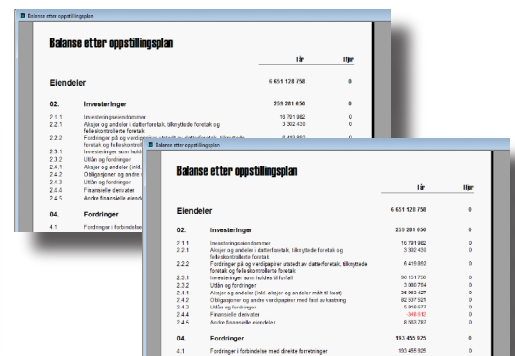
Balanse etter oppstillingsplan

Balanse etter oppstillingsplan

| | | I år | I fjor |
|---|---|---|---|
| Eiendeler | | 6 651 128 750 | 0 |
| 02. | Investeringer | 259 201 650 | 0 |
| 2.1.1 | Investeringseiendommer | 16 791 982 | 0 |
| 2.2.1 | Aksjer og andeler i datterforetak, tilknyttede foretak og felleskontrollerte foretak | 3 302 430 | 0 |
| 2.2.2 | Fordringer på og verdipapirer utstedt av datterforetak, tilknyttede foretak og felleskontrollerte foretak | 6 419 862 | 0 |
| 2.3.1 | Investeringer som holdes til forfall | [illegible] | 0 |
| 2.3.2 | Utlån og fordringer | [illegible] | 0 |
| 2.4.1 | Aksjer og andeler (inkl. aksjer og andeler målt til kost) | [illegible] | 0 |
| 2.4.2 | Obligasjoner og andre verdipapirer med fast avkastning | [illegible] | 0 |
| 2.4.3 | Utlån og fordringer | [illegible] | 0 |
| 2.4.4 | Finansielle derivater | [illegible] | 0 |
| 2.4.5 | Andre finansielle eiendeler | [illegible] | 0 |
| 04. | Fordringer | 193 455 925 | 0 |
| 4.1 | Fordringer i forbindelse med direkte forretninger | 193 455 925 | 0 |

Balanse etter oppstillingsplan

| | | I år | I fjor |
|---|---|---|---|
| Eiendeler | | 6 651 128 750 | 0 |
| 02. | Investeringer | 259 201 650 | 0 |
| 2.1.1 | Investeringseiendommer | 16 791 982 | 0 |
| 2.2.1 | Aksjer og andeler i datterforetak, tilknyttede foretak og felleskontrollerte foretak | 3 302 430 | 0 |
| 2.2.2 | Fordringer på og verdipapirer utstedt av datterforetak, tilknyttede foretak og felleskontrollerte foretak | 6 419 862 | 0 |
| 2.3.1 | Investeringer som holdes til forfall | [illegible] | 0 |
| 2.3.2 | Utlån og fordringer | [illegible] | 0 |
| 2.4.1 | Aksjer og andeler | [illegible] | 0 |
| 2.4.2 | Obligasjoner og andre verdipapirer | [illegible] | 0 |
| 2.4.3 | Utlån og fordringer | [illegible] | 0 |
| 2.4.4 | Finansielle derivater | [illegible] | 0 |
| 2.4.5 | Andre finansielle eiendeler | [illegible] | 0 |
| 04. | Fordringer | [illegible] | 0 |
| 4.1 | Fordringer i forbindelse med direkte forretninger | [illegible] | 0 |